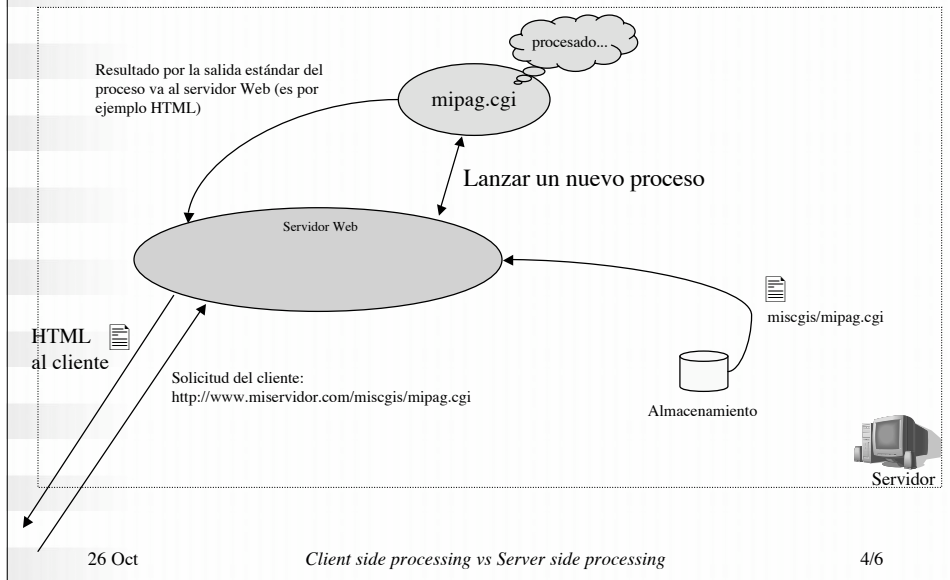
procesado...

Resultado por la salida estándar del proceso va al servidor Web (es por ejemplo HTML)

mipag.cgi

Lanzar un nuevo proceso

Servidor Web

miscgis/mipag.cgi

HTML al cliente

Solicitud del cliente: http://www.miservidor.com/miscgis/mipag.cgi

Almacenamiento

Servidor

26 Oct

*Client side processing vs Server side processing*

4/6